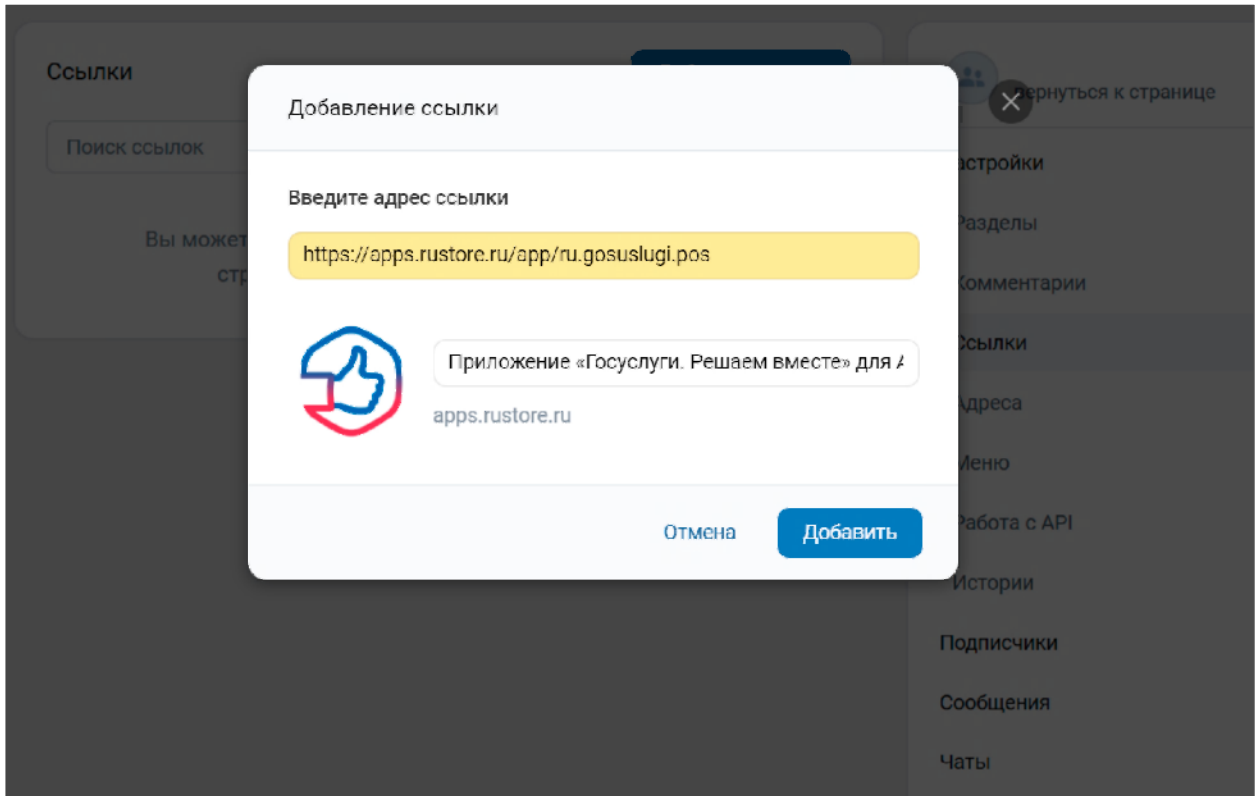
Ссылки

Поиск ссылок

Вы может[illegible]

стр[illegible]

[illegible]ернуться к странице

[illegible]астройки

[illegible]Разделы

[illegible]Комментарии

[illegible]Ссылки

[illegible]Адреса

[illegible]Меню

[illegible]Работа с API

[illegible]Истории

Подписчики

Сообщения

Чаты

Добавление ссылки

Введите адрес ссылки

https://apps.rustore.ru/app/ru.gosuslugi.pos

Приложение «Госуслуги. Решаем вместе» для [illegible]

apps.rustore.ru

Отмена

Добавить